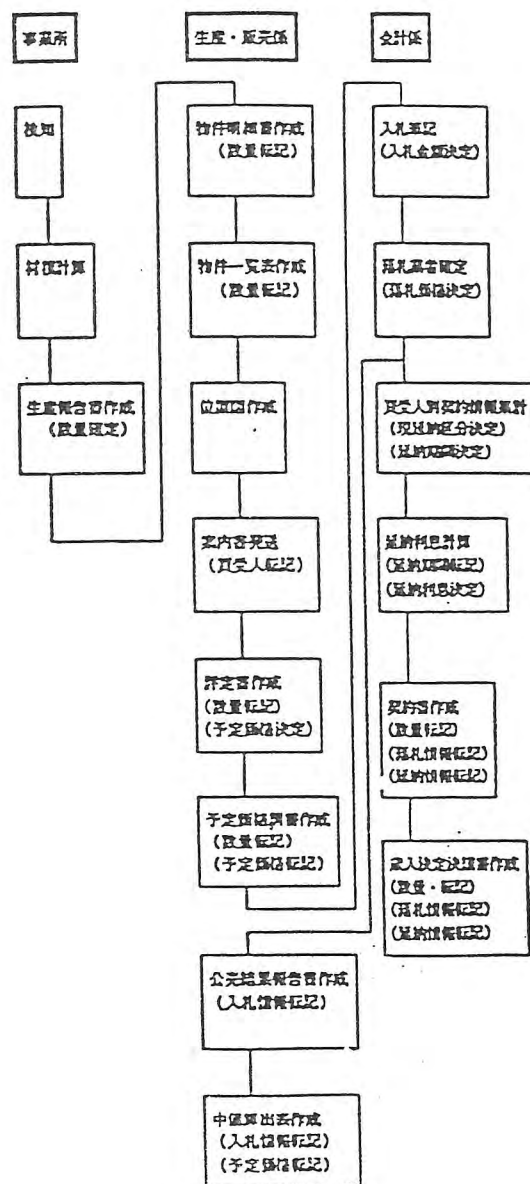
事務所

生産・販売係

会計係

検知

材積計算

生産報告書作成
（数量確定）

物件明細書作成
（数量転記）

物件一覧表作成
（数量転記）

位置図作成

案内書発送
（買受人転記）

評定書作成
（数量転記）
（予定価格決定）

予定価格調書作成
（数量転記）
（予定価格転記）

入札執行
（入札金額決定）

落札者確定
（落札価格決定）

買受人別契約情報集計
（現金納区分決定）
（延納期間決定）

延納利息計算
（延納期間転記）
（延納利息決定）

契約書作成
（数量転記）
（落札情報転記）
（延納情報転記）

収入決定決議書作成
（数量・転記）
（落札情報転記）
（延納情報転記）

公売結果報告書作成
（入札情報転記）

中価算出表作成
（入札情報転記）
（予定価格転記）